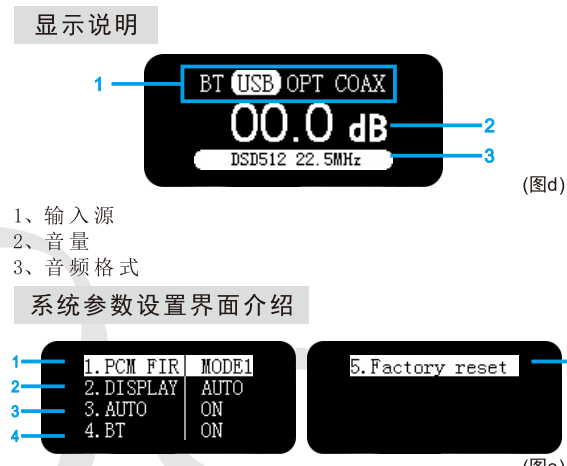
显示说明

1

BT USB OPT COAX

00.0 dB

2

DSD512 22.5MHz

3

(图d)

1、输入源
2、音量
3、音频格式

系统参数设置界面介绍

1
2
3
4

| 1.PCM FIR | MODE1 |
|---|---|
| 2.DISPLAY | AUTO |
| 3.AUTO | ON |
| 4.BT | ON |

5.Factory reset

(图e)